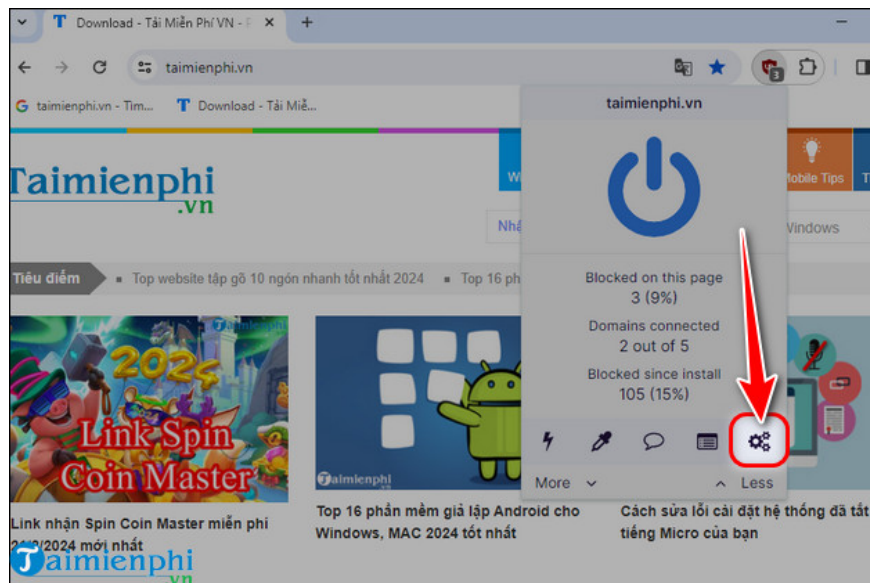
Download - Tải Miễn Phí VN - P
taimienphi.vn
taimienphi.vn - Tìm...
Download - Tải Miễ...
Taimienphi
.vn
Nhậ
Mobile Tips
Windows
Tiêu điểm
Top website tập gõ 10 ngón nhanh tốt nhất 2024
Top 16 ph
2024
Link Spin Coin Master
Taimienphi
Link nhận Spin Coin Master miễn phí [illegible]/2024 mới nhất
Top 16 phần mềm giả lập Android cho Windows, MAC 2024 tốt nhất
Cách sửa lỗi cài đặt hệ thống đã tắt tiếng Micro của bạn
taimienphi.vn
Blocked on this page
3 (9%)
Domains connected
2 out of 5
Blocked since install
105 (15%)
More
Less
Taimienphi
.vn